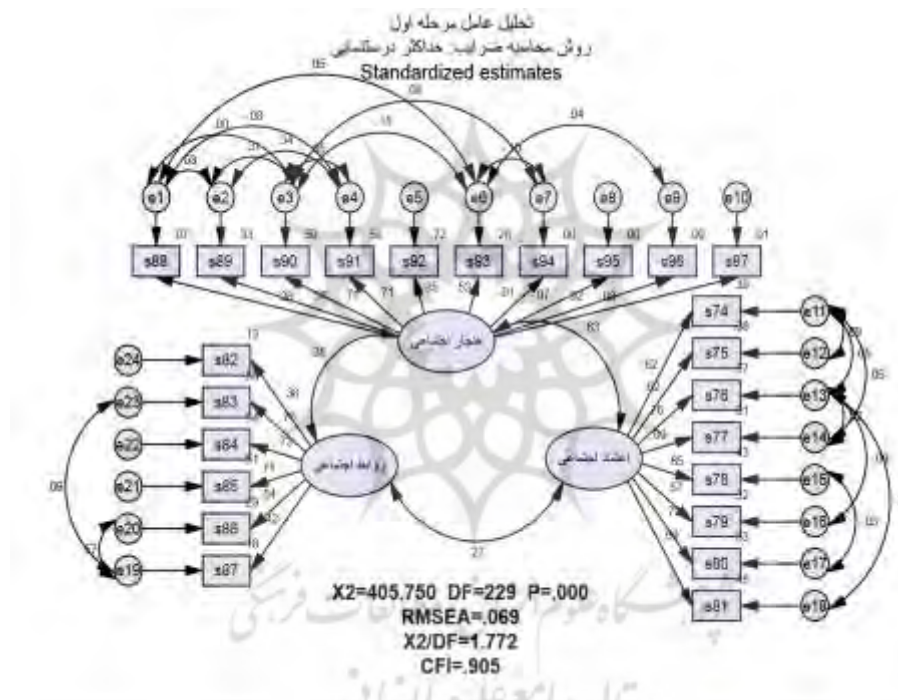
تحلیل عامل مرحله اول
روش محاسبه ضرایب: حداکثر درستنمایی
Standardized estimates

e1 e2 e3 e4 e5 e6 e7 e8 e9 e10

s88 s89 s90 s91 s92 s93 s94 s95 s96 s97

هنجار اجتماعی

e24 e23 e22 e21 e20 e19

s82 s83 s84 s85 s86 s87

روابط اجتماعی

اعتماد اجتماعی

s74 s75 s76 s77 s78 s79 s80 s81

e11 e12 e13 e14 e15 e16 e17 e18

.27

X2=405.750 DF=229 P=,000
RMSEA=.069
X2/DF=1.772
CFI=.905